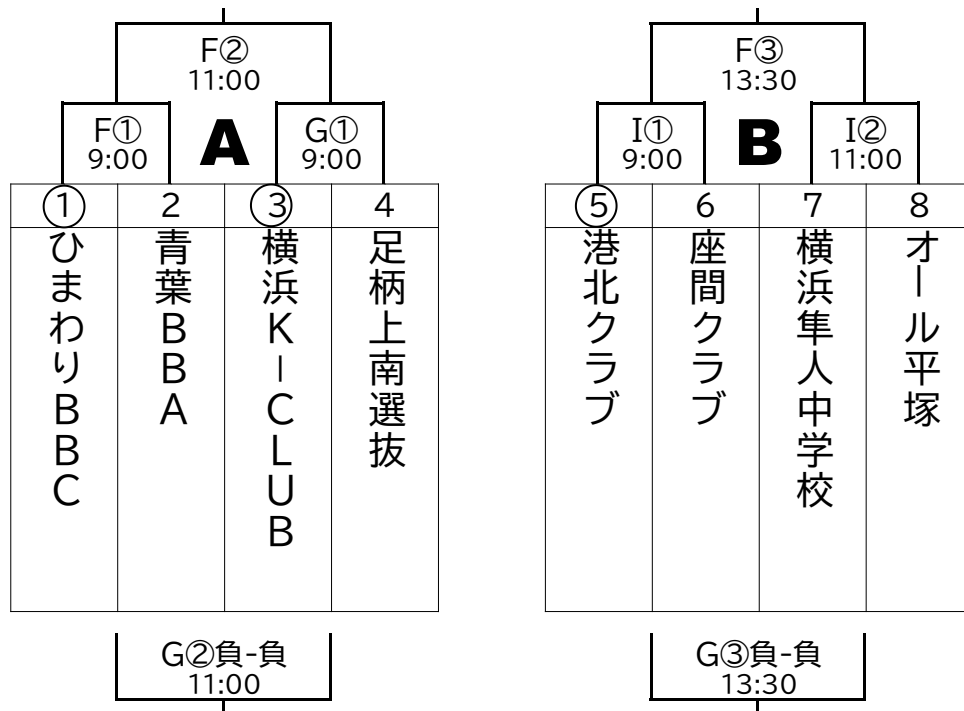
F②
11:00

F①
9:00

A

G①
9:00

| ① | 2 | ③ | 4 |
|---|---|---|---|
| ひまわりBBC | 青葉BBA | 横浜K-CLUB | 足柄上南選抜 |

G②負-負
11:00

F③
13:30

I①
9:00

B

I②
11:00

| ⑤ | 6 | 7 | 8 |
|---|---|---|---|
| 港北クラブ | 座間クラブ | 横浜隼人中学校 | オール平塚 |

G③負-負
13:30